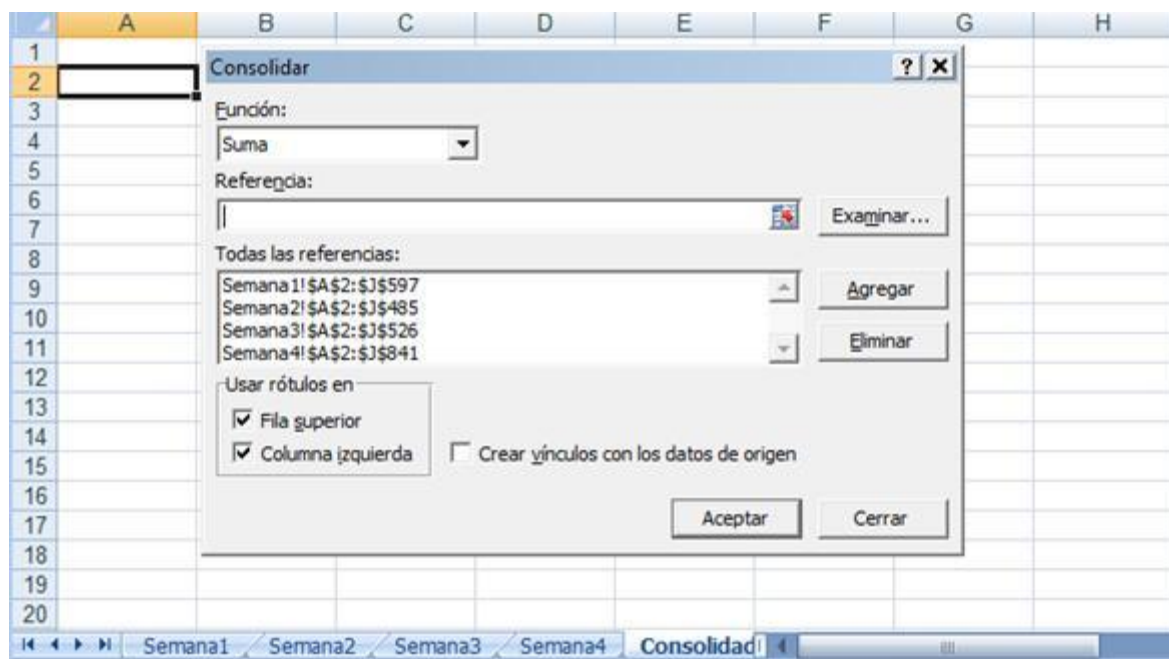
A B C D E F G H

1
2
3
4
5
6
7
8
9
10
11
12
13
14
15
16
17
18
19
20

Consolidar ? X

Función:
Suma

Referencia:

Examinar...

Todas las referencias:
Semana1!$A$2:$J$597
Semana2!$A$2:$J$485
Semana3!$A$2:$J$526
Semana4!$A$2:$J$841

Agregar
Eliminar

Usar rótulos en
☑ Fila superior
☑ Columna izquierda
☐ Crear vínculos con los datos de origen

Aceptar Cerrar

Semana1 Semana2 Semana3 Semana4 Consolidad